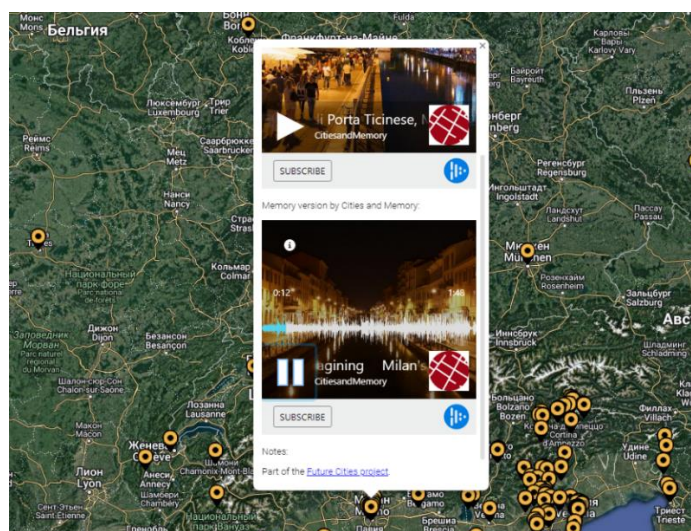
Монс
Mons
Бельгия
Бонн
Bonn
Кобленц
Koblenz
Франкфурт-на-Майне
Fulda
Карловы Вары
Karlovy Vary
Люксембург
Luxembourg
Трир
Trier
Байройт
Bayreuth
Нюрнберг
Nürnberg
Пльзень
Plzen
Реймс
Reims
Мец
Metz
Саарбрюккен
Saarbrücken
Регенсбург
Regensburg
Ингольштадт
Ingolstadt
Ландсхут
Landshut
Пассау
Passau
Нанси
Nancy
Страсбург
Strasb
Труа
Troyes
Мюнхен
München
Национальный парк форе
Parc national de forêts
Кольмар
Colmar
Розенхайм
Rosenheim
Зальцбург
Salzburg
Авс
Заповедник Морван
Parc naturel régional du Morvan
Дижон
Dijon
Безансон
Besançon
Инсбрук
Innsbruck
Шладминг
Schladming
Шалон-сюр-Сон
Chalon-sur-Saône
Больцано
Bolzano
Bozen
Филлах
Villach
Лозанна
Lausanne
Кортина д'Ампеццо
Cortina d'Ampezzo
Макон
Macon
Женева
Genève
Шамони
Chamonix-Mont-Blanc
Удине
Udine
Лион
Lyon
Анеси
Annecy
Шамбери
Chambéry
Сент-Этьен
Saint-Étienne
Триест
Trieste
Гренобль
Национальный парк Вануаз
Бергамо
Bergamo
Брешиа
Brescia
Павия

Porta Ticinese, M
CitiesandMemory
SUBSCRIBE
Memory version by Cities and Memory:
0:12
1:48
Imagining Milan's
CitiesandMemory
SUBSCRIBE
Notes:
Part of the Future Cities project.